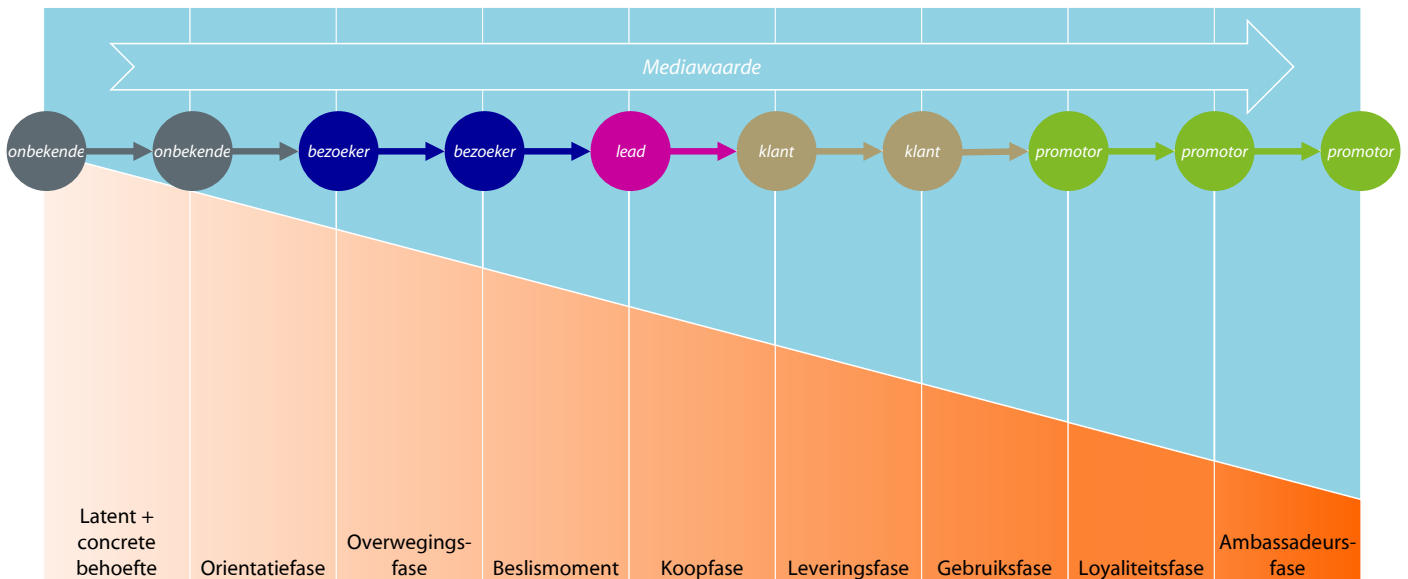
Mediawaarde

onbekende
onbekende
bezoeker
bezoeker
lead
klant
klant
promotor
promotor
promotor

Latent + concrete behoefte
Orientatiefase
Overwegingsfase
Beslismoment
Koopfase
Leveringsfase
Gebruiksfase
Loyaliteitsfase
Ambassadeursfase